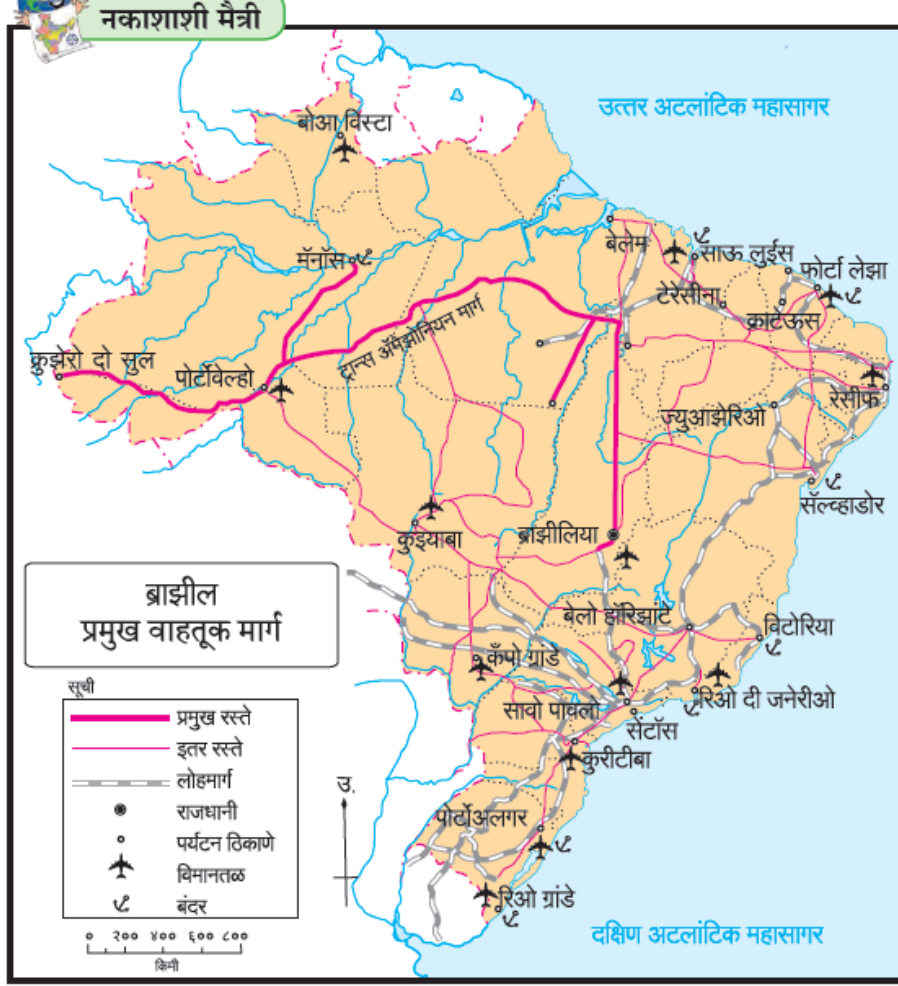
नकाशाशी मैत्री

उत्तर अटलांटिक महासागर

बोआ विस्टा

मॅनॉस

बेलेम

साऊ लुईस

फोर्टा लेझा

टेरेसीना

कार्टेऊस

ट्रान्स ॲमेझोनियन मार्ग

क्रुझेरो दो सुल

पोर्टोव्हेल्हो

रेसीफ

ज्युआझेरिओ

सॅल्व्हाडोर

कुईयाबा

ब्राझीलिया

ब्राझील
प्रमुख वाहतूक मार्ग

बेलो होरिझांटे

विटोरिया

कँपो ग्रांडे

रिओ दी जनेरीओ

सावो पावलो

सेंटॉस

कुरीटीबा

पोर्टोअलगर

रिओ ग्रांडे

उ.

सूची
प्रमुख रस्ते
इतर रस्ते
लोहमार्ग
राजधानी
पर्यटन ठिकाणे
विमानतळ
बंदर

० २०० ४०० ६०० ८००
किमी

दक्षिण अटलांटिक महासागर